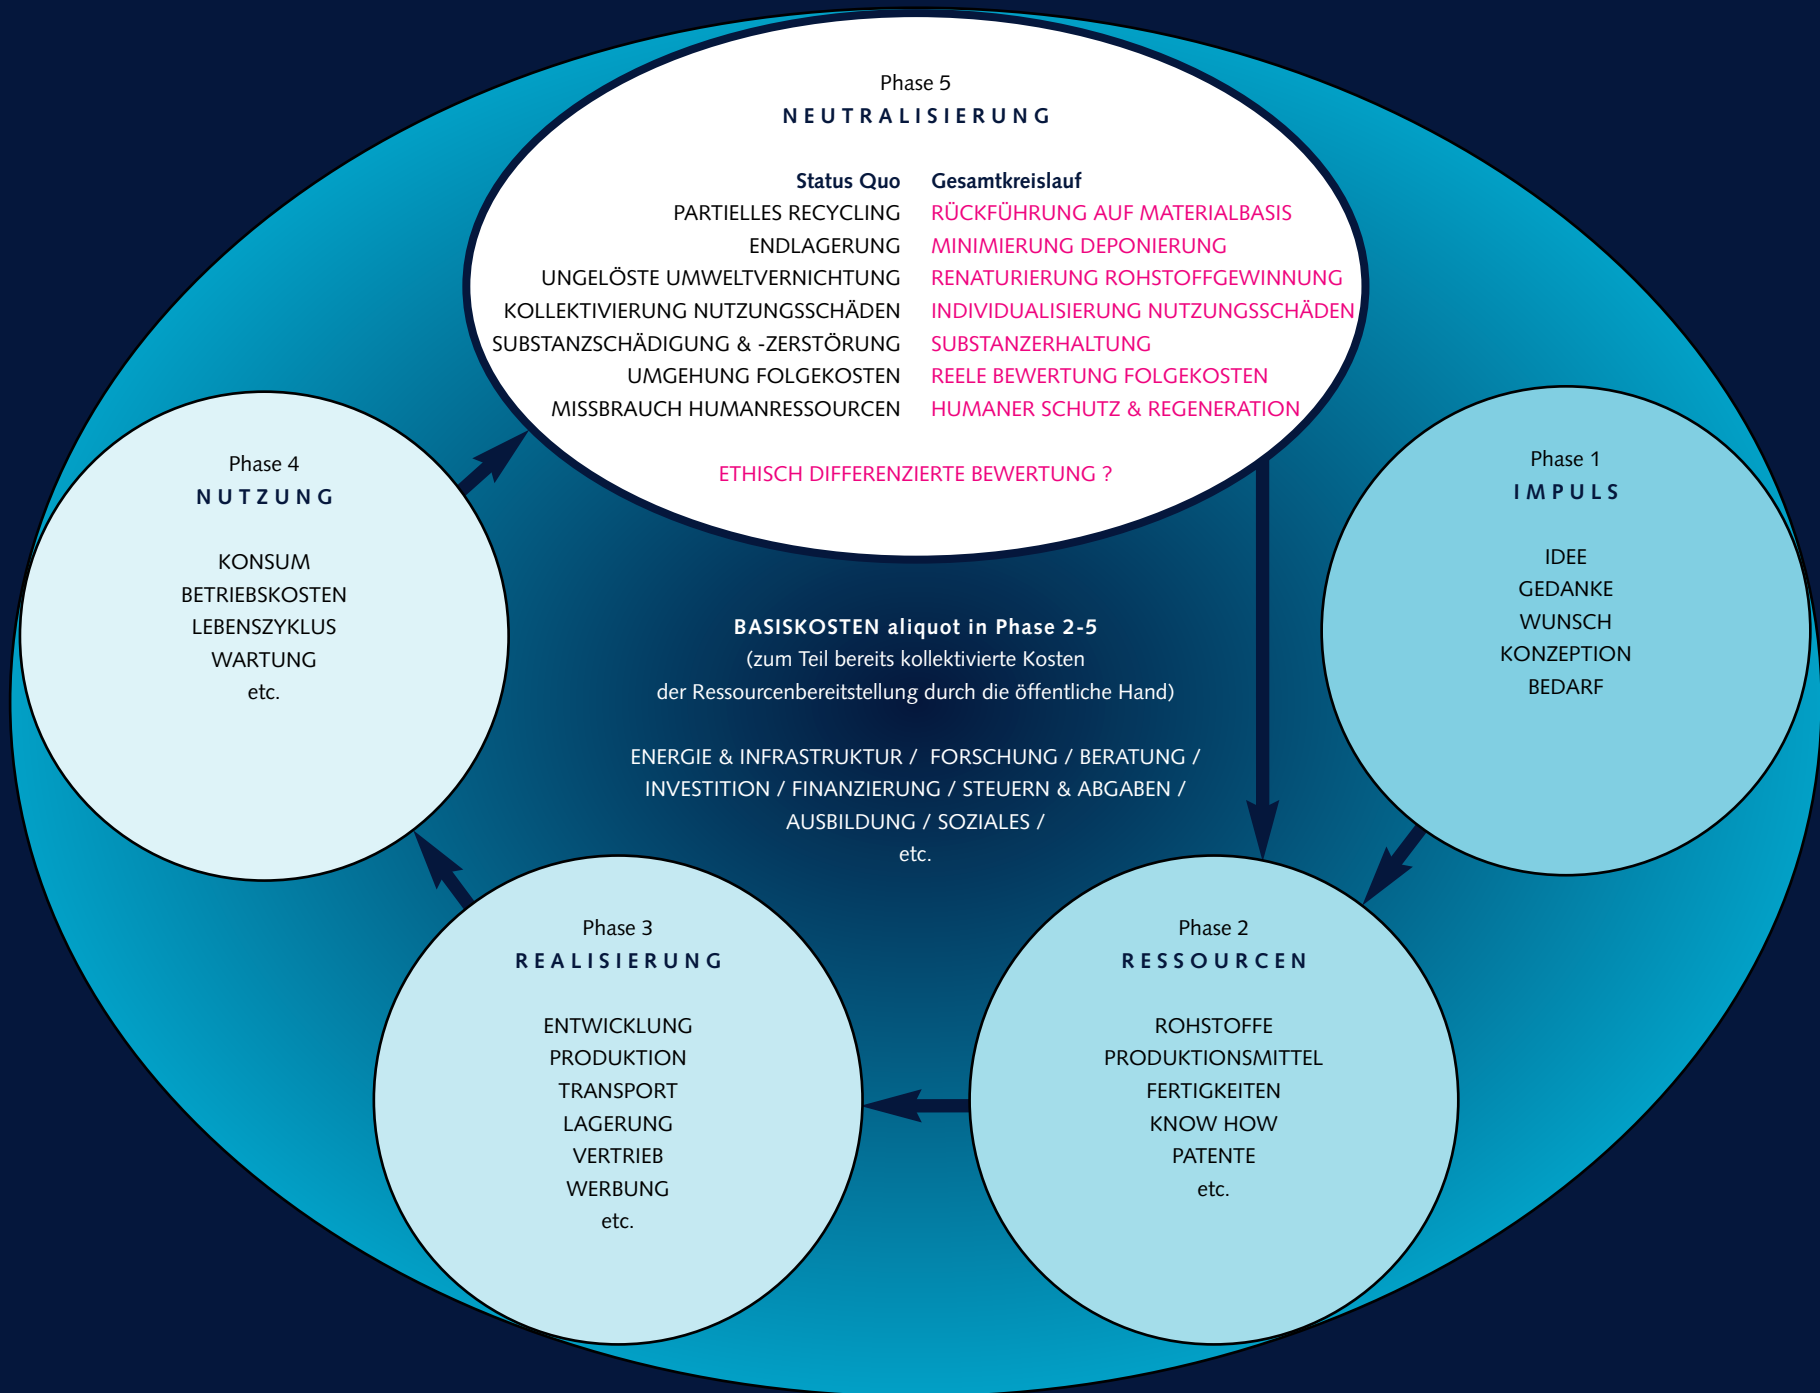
Phase 5
NEUTRALISIERUNG

| Status Quo | Gesamtkreislauf |
|---|---|
| PARTIELLES RECYCLING | RÜCKFÜHRUNG AUF MATERIALBASIS |
| ENDLAGERUNG | MINIMIERUNG DEPONIERUNG |
| UNGELÖSTE UMWELTVERNICHTUNG | RENATURIERUNG ROHSTOFFGEWINNUNG |
| KOLLEKTIVIERUNG NUTZUNGSSCHÄDEN | INDIVIDUALISIERUNG NUTZUNGSSCHÄDEN |
| SUBSTANZSCHÄDIGUNG & -ZERSTÖRUNG | SUBSTANZERHALTUNG |
| UMGEHUNG FOLGEKOSTEN | REELE BEWERTUNG FOLGEKOSTEN |
| MISSBRAUCH HUMANRESSOURCEN | HUMANER SCHUTZ & REGENERATION |

ETHISCH DIFFERENZIERTE BEWERTUNG ?

Phase 4
NUTZUNG

KONSUM
BETRIEBSKOSTEN
LEBENSZYKLUS
WARTUNG
etc.

Phase 1
IMPULS

IDEE
GEDANKE
WUNSCH
KONZEPTION
BEDARF

BASISKOSTEN aliquot in Phase 2-5
(zum Teil bereits kollektivierte Kosten der Ressourcenbereitstellung durch die öffentliche Hand)

ENERGIE & INFRASTRUKTUR / FORSCHUNG / BERATUNG / INVESTITION / FINANZIERUNG / STEUERN & ABGABEN / AUSBILDUNG / SOZIALES / etc.

Phase 3
REALISIERUNG

ENTWICKLUNG
PRODUKTION
TRANSPORT
LAGERUNG
VERTRIEB
WERBUNG
etc.

Phase 2
RESSOURCEN

ROHSTOFFE
PRODUKTIONSMITTEL
FERTIGKEITEN
KNOW HOW
PATENTE
etc.